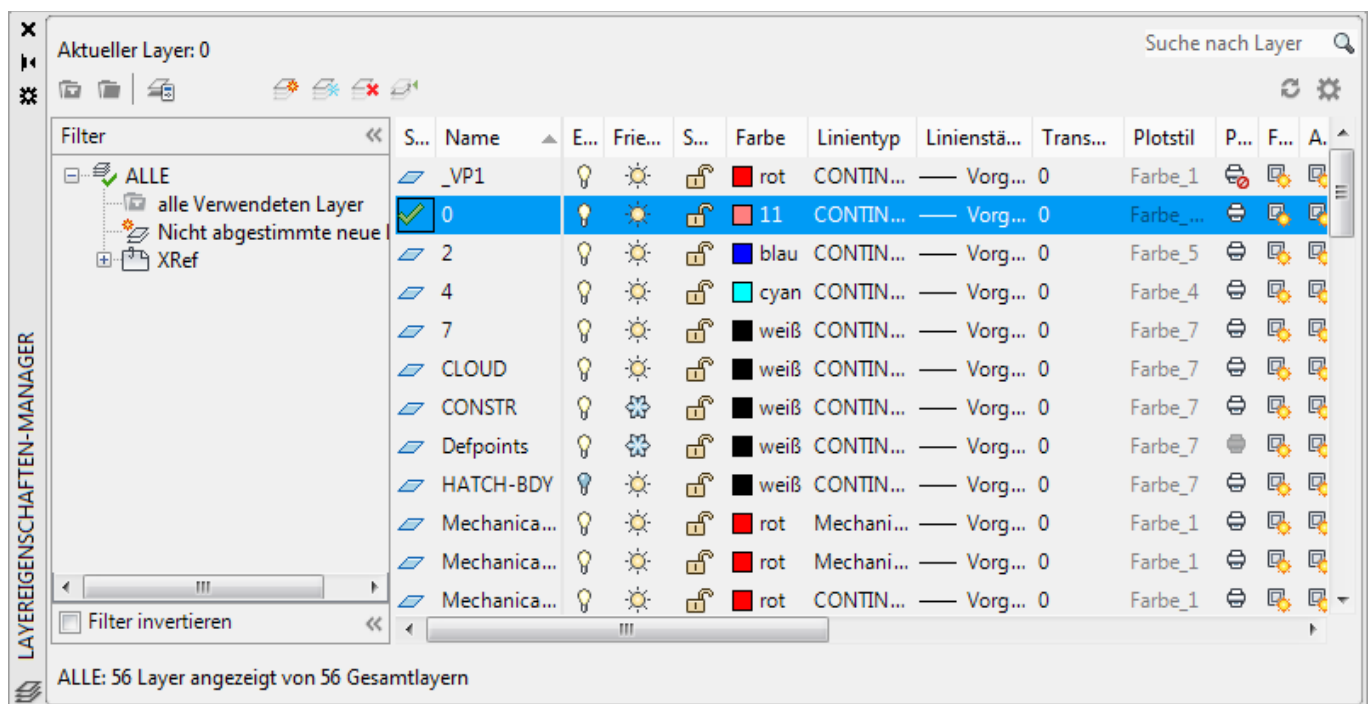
LAYEREIGENSCHAFTEN-MANAGER

Aktueller Layer: 0

Suche nach Layer

Filter

ALLE
alle Verwendeten Layer
Nicht abgestimmte neue l
XRef

Filter invertieren

| S... | Name | E... | Frie... | S... | Farbe | Linientyp | Linienstä... | Trans... | Plotstil | P... | F... | A... |
|---|---|---|---|---|---|---|---|---|---|---|---|---|
| | _VP1 | | | | rot | CONTIN... | —— Vorg... | 0 | Farbe_1 | | | |
| | 0 | | | | 11 | CONTIN... | —— Vorg... | 0 | Farbe_... | | | |
| | 2 | | | | blau | CONTIN... | —— Vorg... | 0 | Farbe_5 | | | |
| | 4 | | | | cyan | CONTIN... | —— Vorg... | 0 | Farbe_4 | | | |
| | 7 | | | | weiß | CONTIN... | —— Vorg... | 0 | Farbe_7 | | | |
| | CLOUD | | | | weiß | CONTIN... | —— Vorg... | 0 | Farbe_7 | | | |
| | CONSTR | | | | weiß | CONTIN... | —— Vorg... | 0 | Farbe_7 | | | |
| | Defpoints | | | | weiß | CONTIN... | —— Vorg... | 0 | Farbe_7 | | | |
| | HATCH-BDY | | | | weiß | CONTIN... | —— Vorg... | 0 | Farbe_7 | | | |
| | Mechanica... | | | | rot | Mechani... | —— Vorg... | 0 | Farbe_1 | | | |
| | Mechanica... | | | | rot | Mechani... | —— Vorg... | 0 | Farbe_1 | | | |
| | Mechanica... | | | | rot | CONTIN... | —— Vorg... | 0 | Farbe_1 | | | |

ALLE: 56 Layer angezeigt von 56 Gesamtlayern